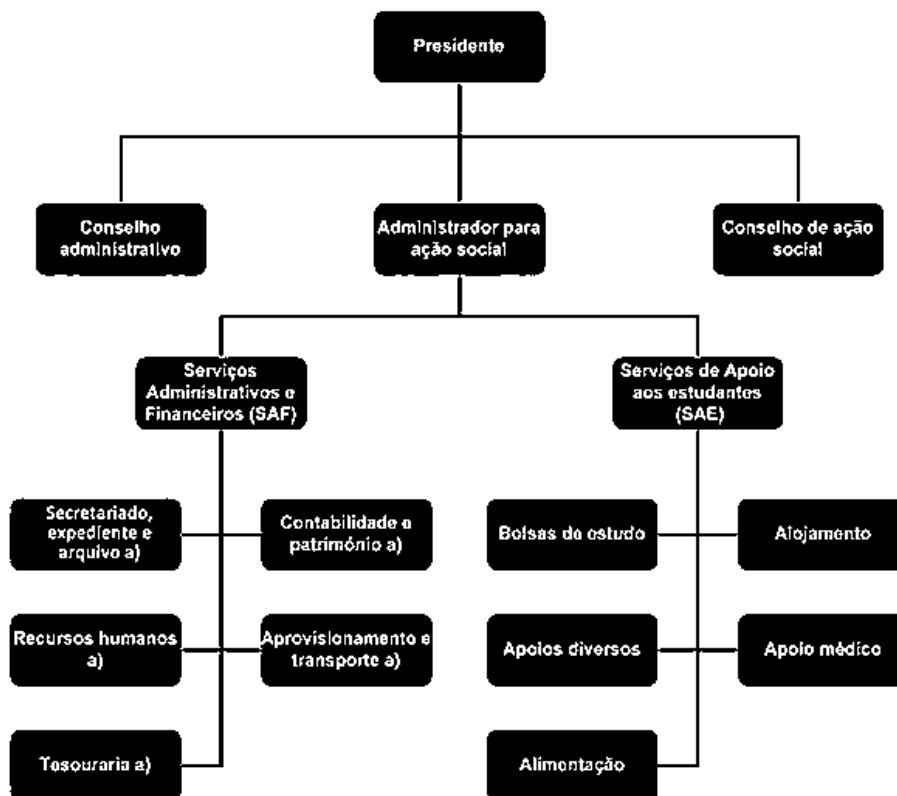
Presidente

Conselho administrativo

Administrador para ação social

Conselho de ação social

Serviços Administrativos e Financeiros (SAF)

Serviços de Apoio aos estudantes (SAE)

Secretariado, expediente e arquivo a)

Contabilidade e património a)

Bolsas de estudo

Alojamento

Recursos humanos a)

Aprovisionamento e transporte a)

Apoios diversos

Apoio médico

Tesouraria a)

Alimentação